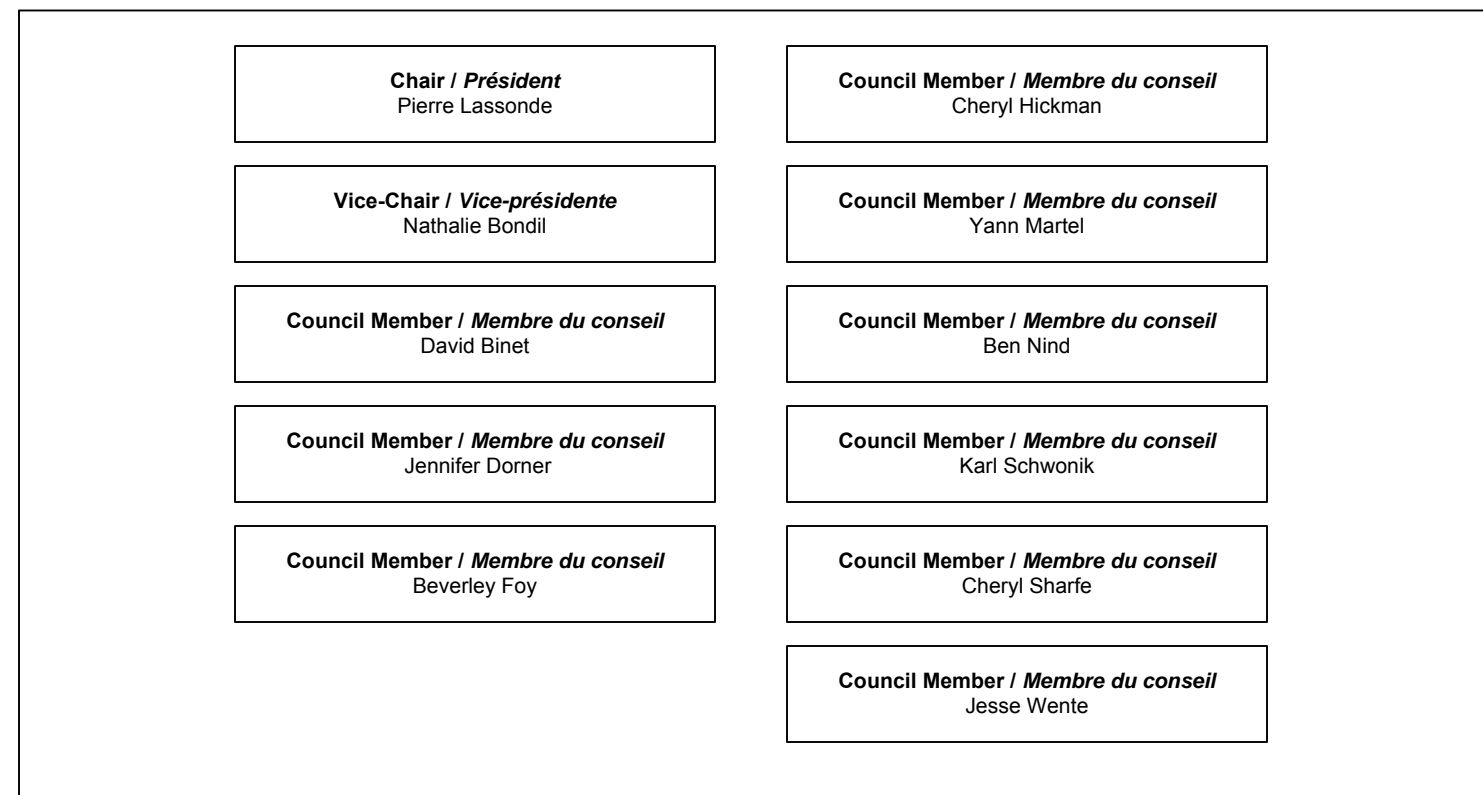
Chair / Président
Pierre Lassonde

Vice-Chair / Vice-présidente
Nathalie Bondil

Council Member / Membre du conseil
David Binet

Council Member / Membre du conseil
Jennifer Dorner

Council Member / Membre du conseil
Beverley Foy

Council Member / Membre du conseil
Cheryl Hickman

Council Member / Membre du conseil
Yann Martel

Council Member / Membre du conseil
Ben Nind

Council Member / Membre du conseil
Karl Schwonik

Council Member / Membre du conseil
Cheryl Sharfe

Council Member / Membre du conseil
Jesse Wente